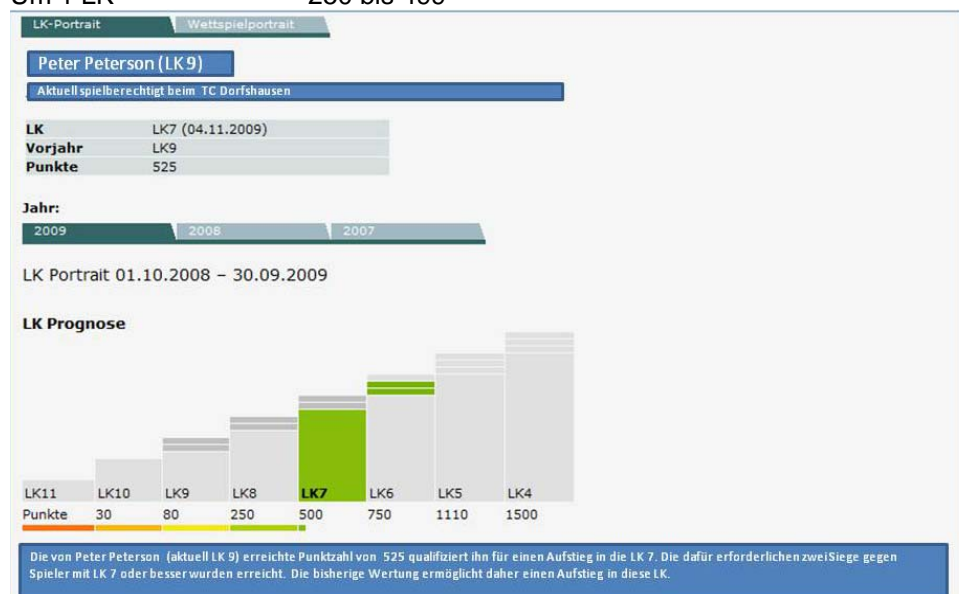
Um 1 LK 250 bis 400

LK-Portrait | Wettspielportrait

Peter Peterson (LK 9)

Aktuell spielberechtigt beim TC Dorfshausen

| LK | LK7 (04.11.2009) |
|---|---|
| Vorjahr | LK9 |
| Punkte | 525 |

Jahr:

2009 | 2008 | 2007

LK Portrait 01.10.2008 – 30.09.2009

LK Prognose

| LK11 | LK10 | LK9 | LK8 | LK7 | LK6 | LK5 | LK4 |
|---|---|---|---|---|---|---|---|
| Punkte | 30 | 80 | 250 | 500 | 750 | 1110 | 1500 |

Die von Peter Peterson (aktuell LK 9) erreichte Punktzahl von 525 qualifiziert ihn für einen Aufstieg in die LK 7. Die dafür erforderlichen zwei Siege gegen Spieler mit LK 7 oder besser wurden erreicht. Die bisherige Wertung ermöglicht daher einen Aufstieg in diese LK.